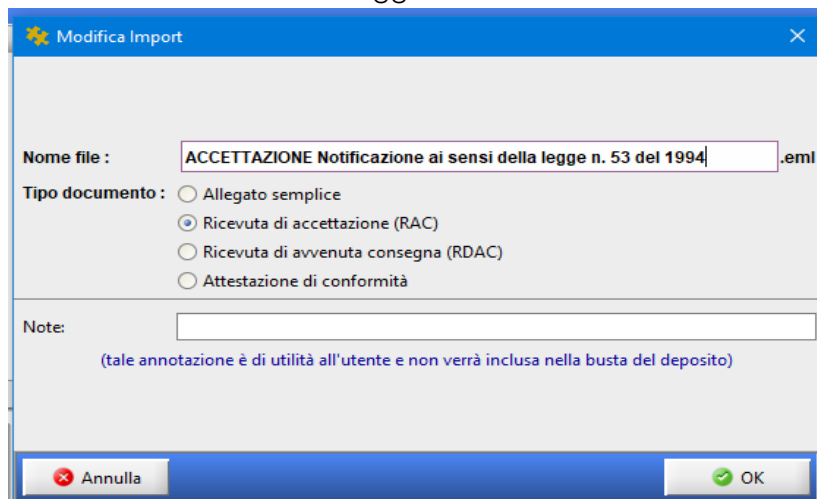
Modifica Import

Nome file : ACCETTAZIONE Notificazione ai sensi della legge n. 53 del 1994 .eml

Tipo documento : Allegato semplice
Ricevuta di accettazione (RAC)
Ricevuta di avvenuta consegna (RDAC)
Attestazione di conformità

Note:

(tale annotazione è di utilità all'utente e non verrà inclusa nella busta del deposito)

Annulla

OK